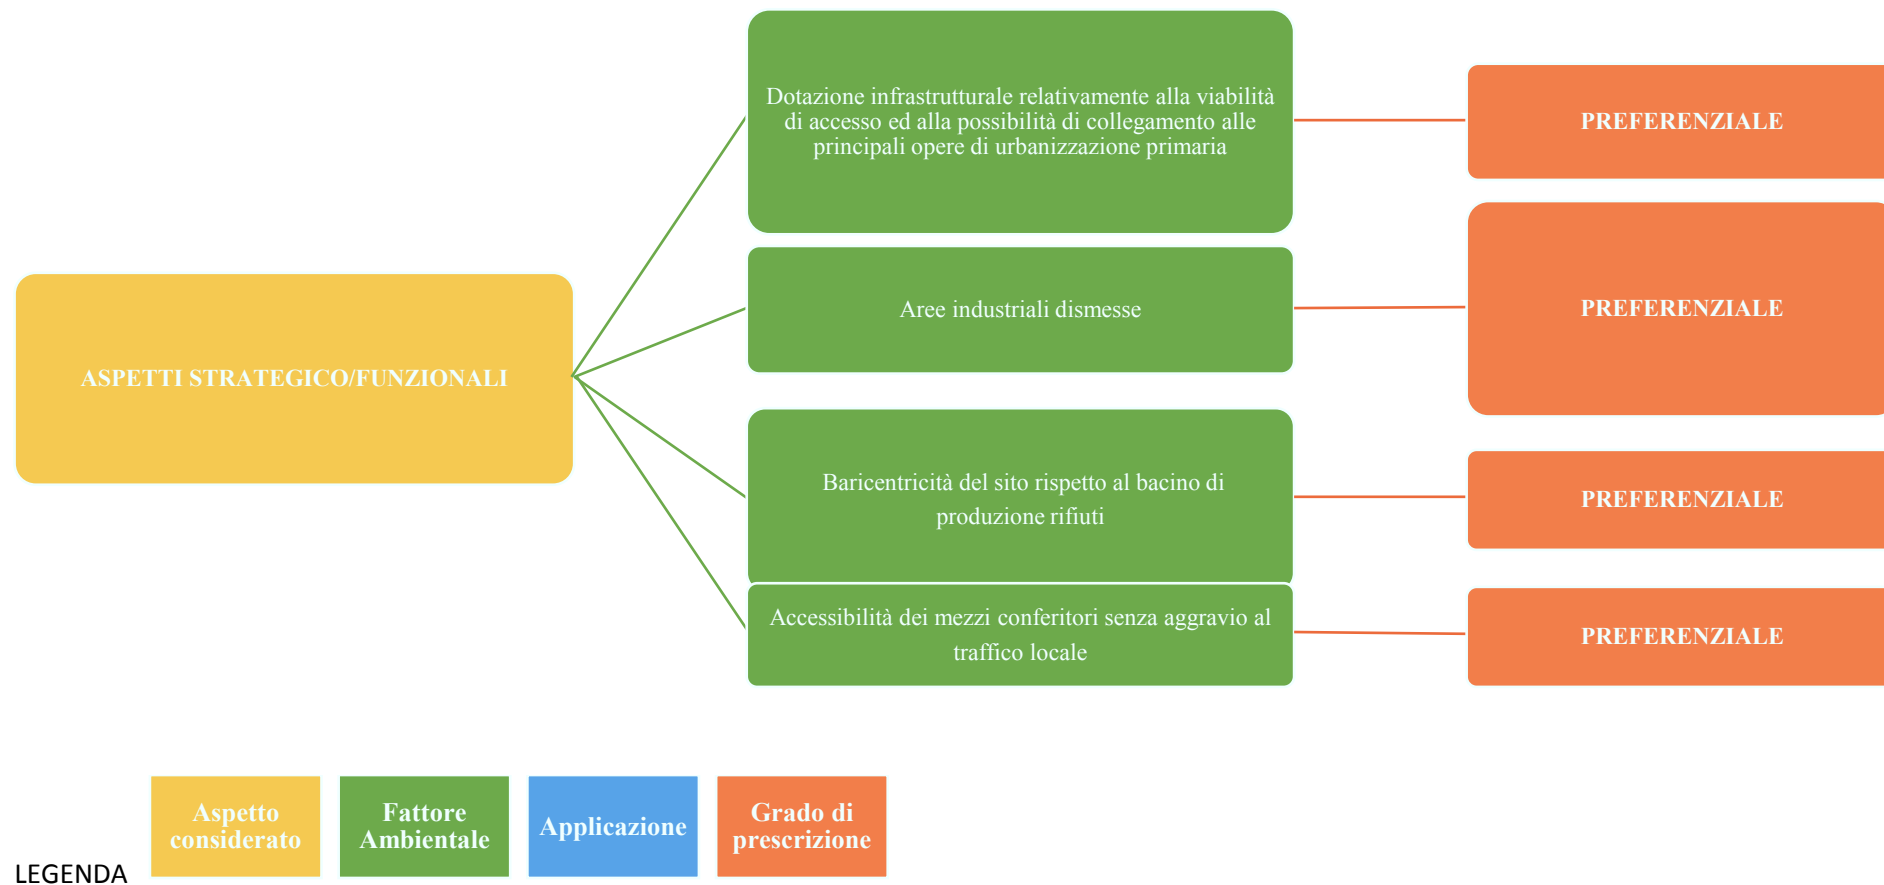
ASPETTI STRATEGICO/FUNZIONALI

Dotazione infrastrutturale relativamente alla viabilità di accesso ed alla possibilità di collegamento alle principali opere di urbanizzazione primaria

PREFERENZIALE

Aree industriali dismesse

PREFERENZIALE

Baricentricità del sito rispetto al bacino di produzione rifiuti

PREFERENZIALE

Accessibilità dei mezzi conferitori senza aggravio al traffico locale

PREFERENZIALE

LEGENDA

Aspetto considerato

Fattore Ambientale

Applicazione

Grado di prescrizione